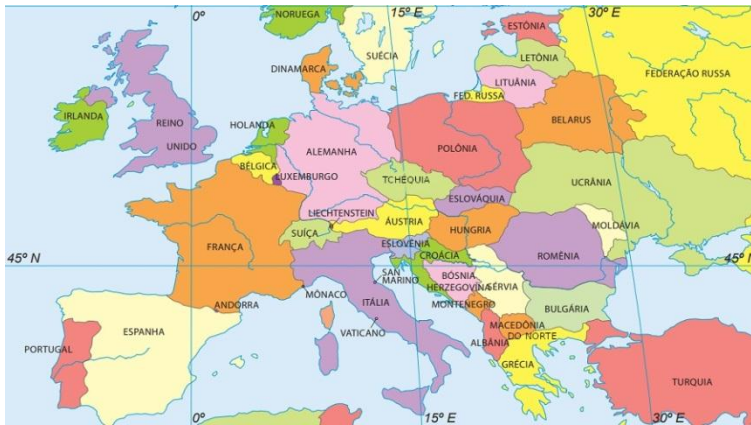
0º
NORUEGA
15º E
ESTÔNIA
30º E
SUÉCIA
LETÔNIA
DINAMARCA
FEDERAÇÃO RUSSA
LITUÂNIA
IRLANDA
REINO UNIDO
FED. RUSSA
HOLANDA
BELARUS
ALEMANHA
POLÔNIA
BÉLGICA
LUXEMBURGO
TCHÉQUIA
UCRÂNIA
ESLOVÁQUIA
LIECHTENSTEIN
ÁUSTRIA
MOLDÁVIA
FRANÇA
SUÍÇA
HUNGRIA
ESLOVÊNIA
45º N
CROÁCIA
ROMÊNIA
45º N
SAN MARINO
BÓSNIA HERZEGOVINA
SÉRVIA
ANDORRA
MÔNACO
ITÁLIA
MONTENEGRO
BULGÁRIA
ESPANHA
VATICANO
MACEDÔNIA DO NORTE
PORTUGAL
ALBÂNIA
GRÉCIA
TURQUIA
0º
15º E
30º E